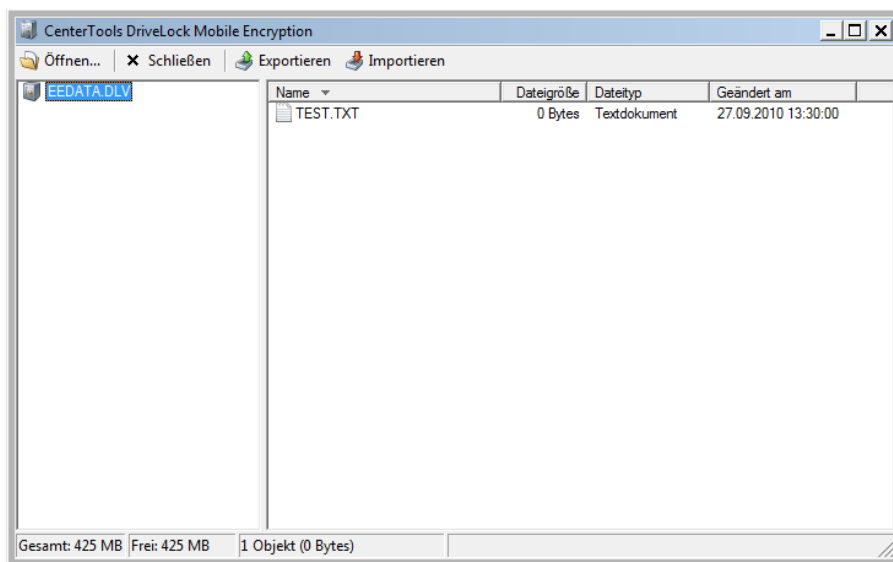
CenterTools DriveLock Mobile Encryption

Öffnen... Schließen Exportieren Importieren

EEDATA.DLV

| Name | Dateigröße | Dateityp | Geändert am |
|---|---|---|---|
| TEST.TXT | 0 Bytes | Textdokument | 27.09.2010 13:30:00 |

Gesamt: 425 MB Frei: 425 MB 1 Objekt (0 Bytes)